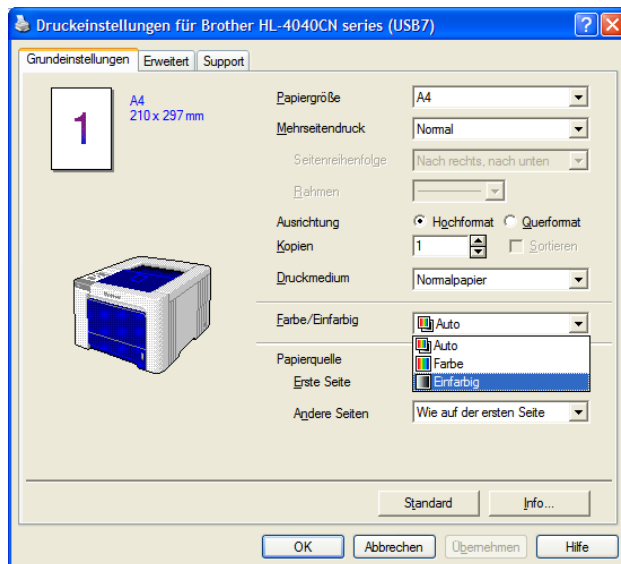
Druckeinstellungen für Brother HL-4040CN series (USB7)

Grundeinstellungen | Erweitert | Support

1

A4
210 x 297 mm

Papiergröße: A4
Mehrseitendruck: Normal
Seitenreihenfolge: Nach rechts, nach unten
Rahmen
Ausrichtung: Hochformat Querformat
Kopien: 1 Sortieren
Druckmedium: Normalpapier

Farbe/Einfarbig: Auto
Auto
Farbe
Einfarbig

Papierquelle
Erste Seite
Andere Seiten: Wie auf der ersten Seite

Standard
Info...

OK
Abbrechen
Übernehmen
Hilfe